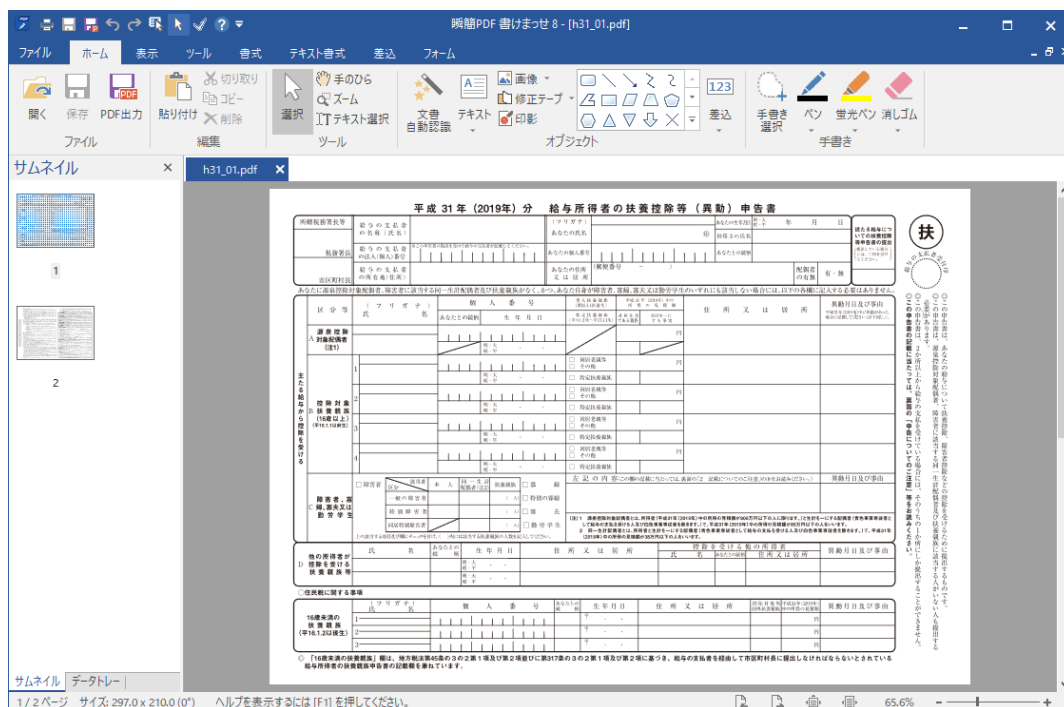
瞬簡PDF 書けまっせ 8 - [h31_01.pdf]

ファイル　ホーム　表示　ツール　書式　テキスト書式　差込　フォーム

開く　保存　PDF出力　貼り付け　切り取り　コピー　削除　選択　手のひら　ズーム　テキスト選択　文書自動認識　テキスト　画像　修正テープ　印影　123　差込　手書き選択　ペン　蛍光ペン　消しゴム

ファイル　編集　ツール　オブジェクト　手書き

サムネイル

h31_01.pdf

1

2

平成 31 年（2019年）分　給与所得者の扶養控除等（異動）申告書

所轄税務署長等

給与の支払者の名称（氏名）

税務署長

給与の支払者の法人（個人）番号

市区町村長

給与の支払者の所在地（住所）

（フリガナ）

あなたの氏名

あなたの個人番号

あなたの住所又は居所

あなたの生年月日

世帯主の氏名

あなたとの続柄

配偶者の有無　有・無

扶

区分等　（フリガナ）氏名　個人番号　あなたとの続柄　生年月日　住所又は居所　異動月日及び事由

源泉控除対象配偶者（注1）

控除対象扶養親族（16歳以上）

障害者、寡婦、寡夫又は勤労学生

他の所得者が控除を受ける扶養親族等

住民税に関する事項

16歳未満の扶養親族

異動月日及び事由

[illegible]

サムネイル　データトレー

1 / 2ページ　サイズ: 297.0 x 210.0 (0°)　ヘルプを表示するには [F1] を押してください。　65.6%